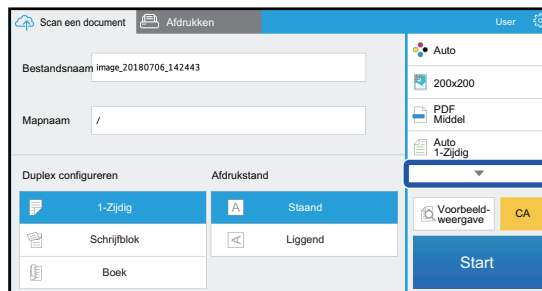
Scan een document
Afdrukken
User

Bestandsnaam image_20180706_142443

Mapnaam /

Duplex configureren
1-Zijdig
Schrijfblok
Boek

Afdrukstand
Staand
Liggend

Auto
200x200
PDF
Middel
Auto
1-Zijdig

Voorbeeldweergave
CA
Start